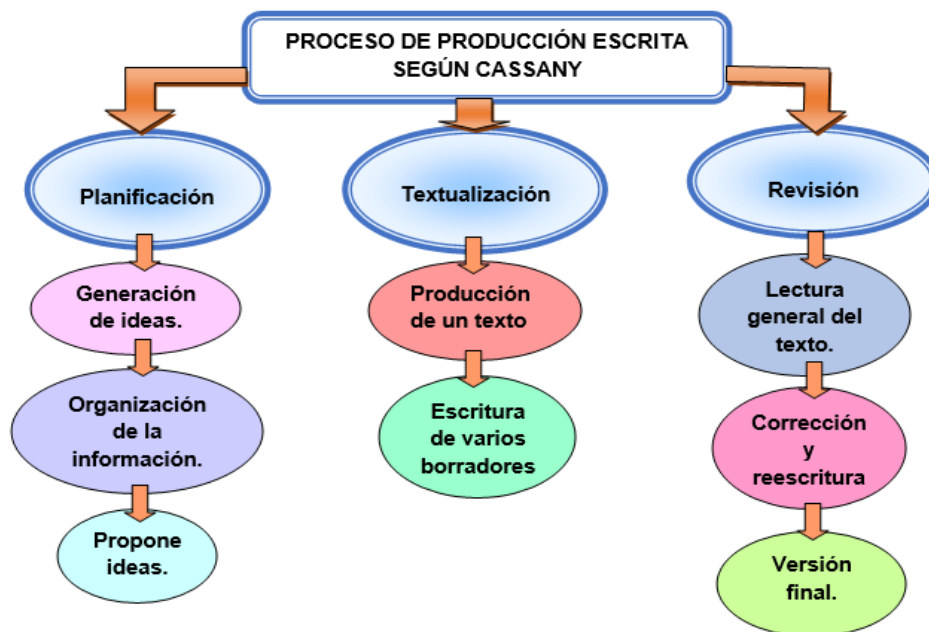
PROCESO DE PRODUCCIÓN ESCRITA SEGÚN CASSANY

Planificación

Generación de ideas.

Organización de la información.

Propone ideas.

Textualización

Producción de un texto

Escritura de varios borradores

Revisión

Lectura general del texto.

Corrección y reescritura

Versión final.